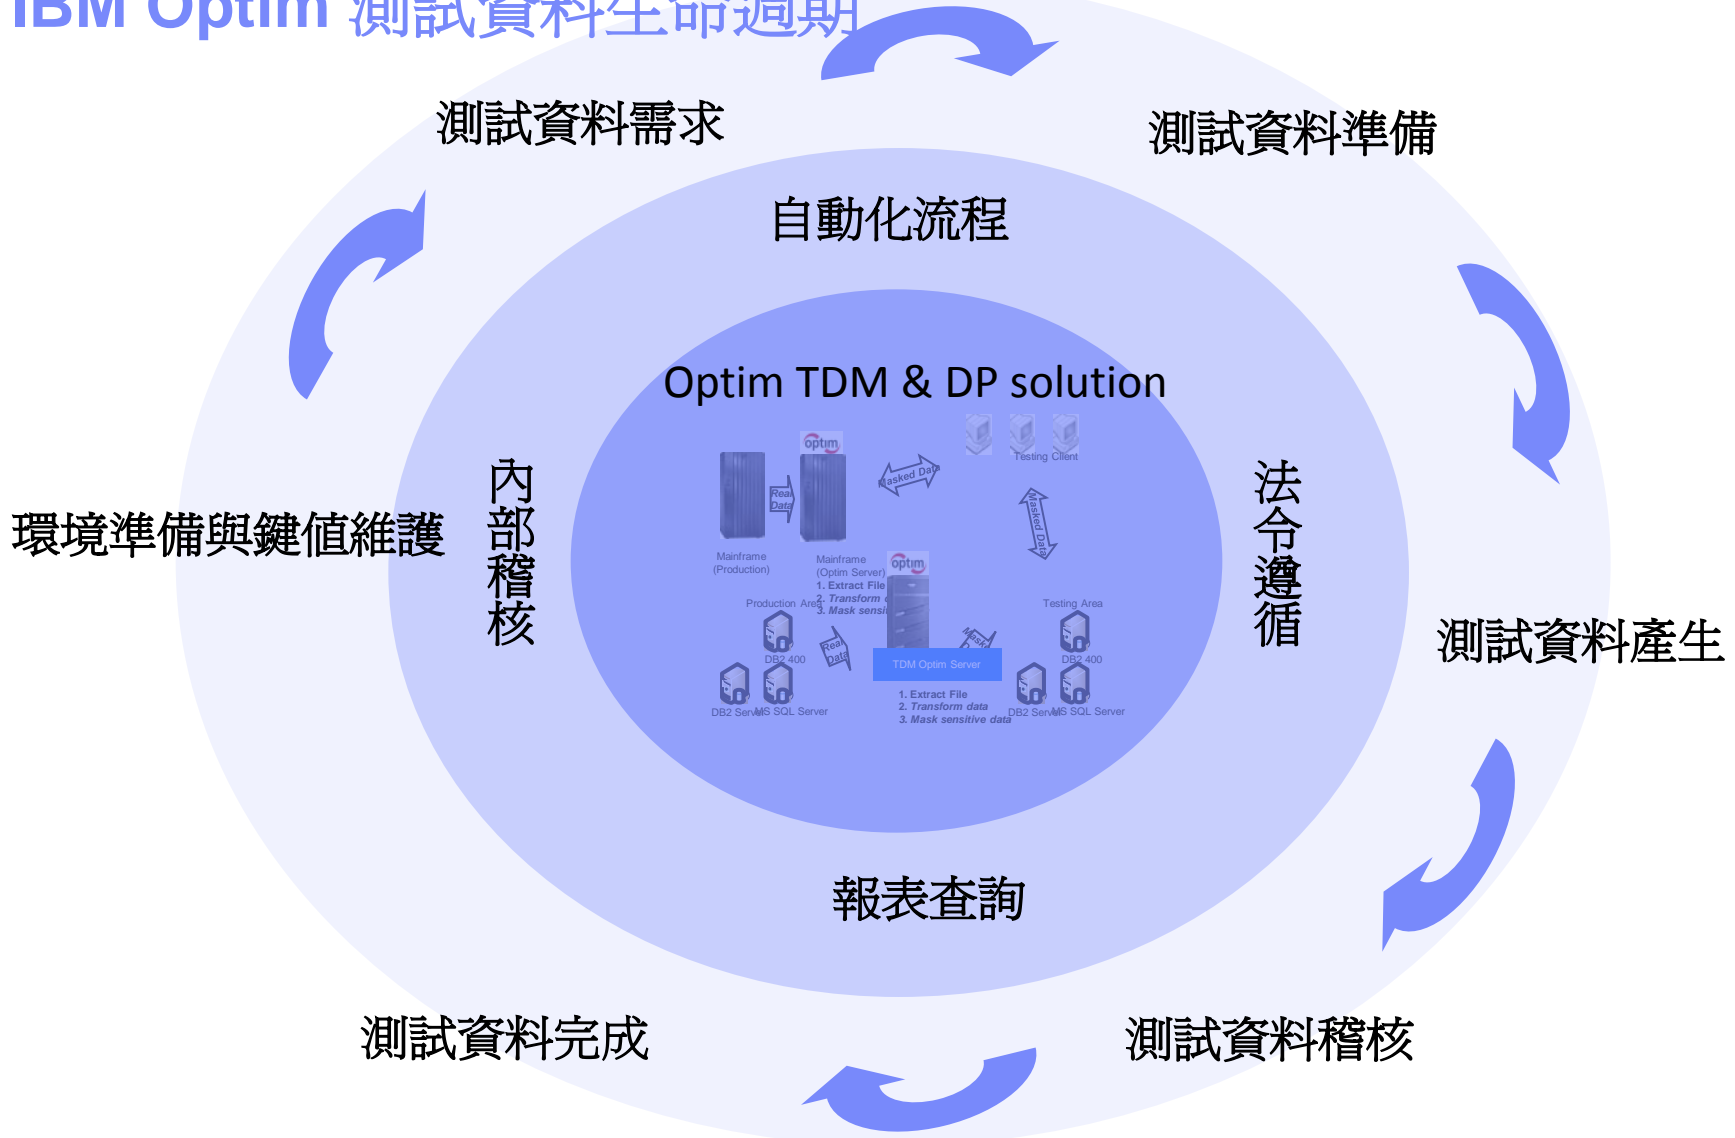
IBM Optim 測試資料生命週期

測試資料需求

測試資料準備

自動化流程

Optim TDM & DP solution

環境準備與鍵值維護

內部稽核

法令遵循

測試資料產生

optim

Testing Client

Masked Data

Real Data

Mainframe (Production)

Mainframe (Optim Server)

1. Extract File

2. Transform

3. Mask sensi

Production Area

optim

Masked Data

Testing Area

DB2 400

Real Data

Mask

TDM Optim Server

DB2 400

DB2 Server

MS SQL Server

1. Extract File

2. Transform data

3. Mask sensitive data

DB2 Server

MS SQL Server

報表查詢

測試資料完成

測試資料稽核